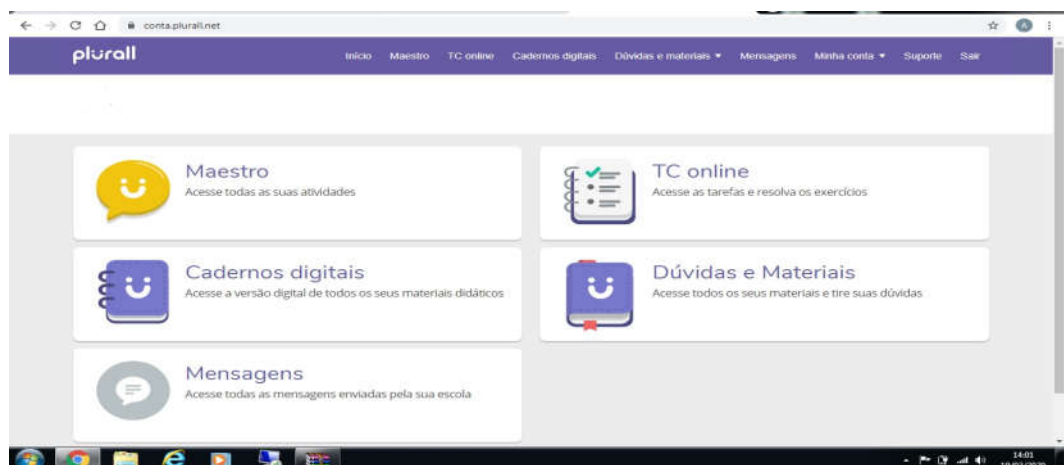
conta.plurall.net

plurall

Início Maestro TC online Cadernos digitais Dúvidas e materiais ▾ Mensagens Minha conta ▾ Suporte Sair

Maestro
Acesse todas as suas atividades

TC online
Acesse as tarefas e resolva os exercícios

Cadernos digitais
Acesse a versão digital de todos os seus materiais didáticos

Dúvidas e Materiais
Acesse todos os seus materiais e tire suas dúvidas

Mensagens
Acesse todas as mensagens enviadas pela sua escola

14:01
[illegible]